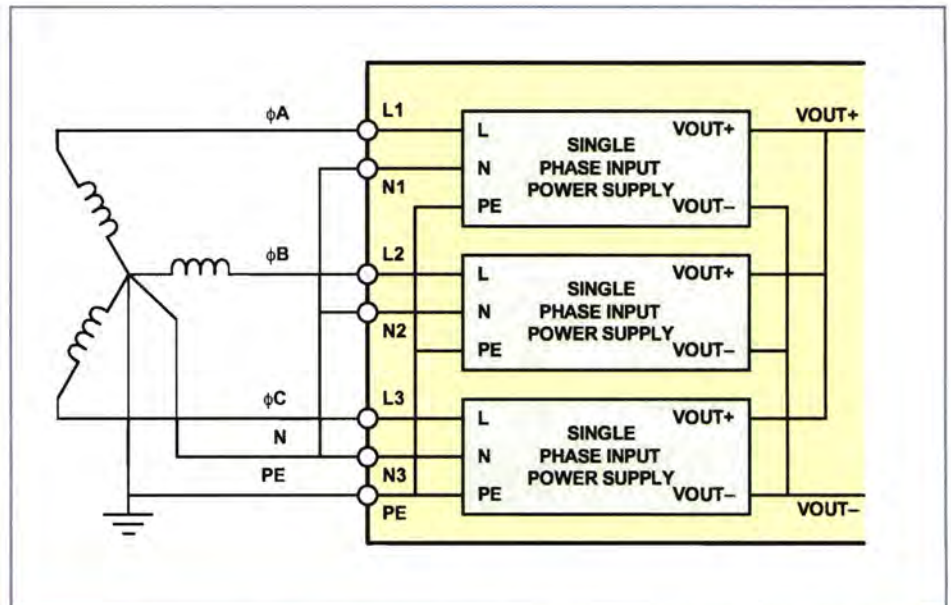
$\phi$A

L1

N1

$\phi$B

L2

N2

$\phi$C

L3

N

N3

PE

PE

L
N
PE

SINGLE
PHASE INPUT
POWER SUPPLY

VOUT+
VOUT–

L
N
PE

SINGLE
PHASE INPUT
POWER SUPPLY

VOUT+
VOUT–

L
N
PE

SINGLE
PHASE INPUT
POWER SUPPLY

VOUT+
VOUT–

VOUT+

VOUT–